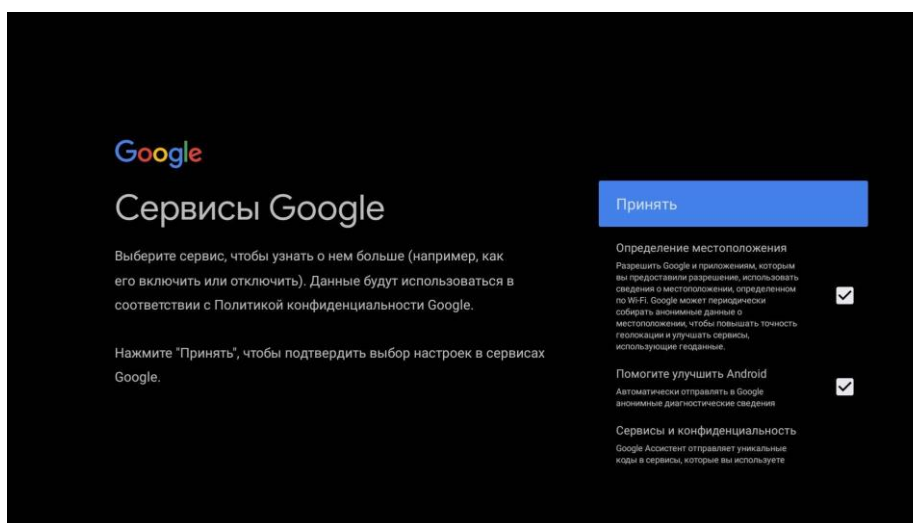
Google

Сервисы Google

Выберите сервис, чтобы узнать о нем больше (например, как его включить или отключить). Данные будут использоваться в соответствии с Политикой конфиденциальности Google.

Нажмите "Принять", чтобы подтвердить выбор настроек в сервисах Google.

Принять

Определение местоположения

Разрешить Google и приложениям, которым вы предоставили разрешение, использовать сведения о местоположении, определенном по Wi-Fi. Google может периодически собирать анонимные данные о местоположении, чтобы повышать точность геолокации и улучшать сервисы, использующие геоданные.

Помогите улучшить Android

Автоматически отправлять в Google анонимные диагностические сведения

Сервисы и конфиденциальность

Google Ассистент отправляет уникальные коды в сервисы, которые вы используете